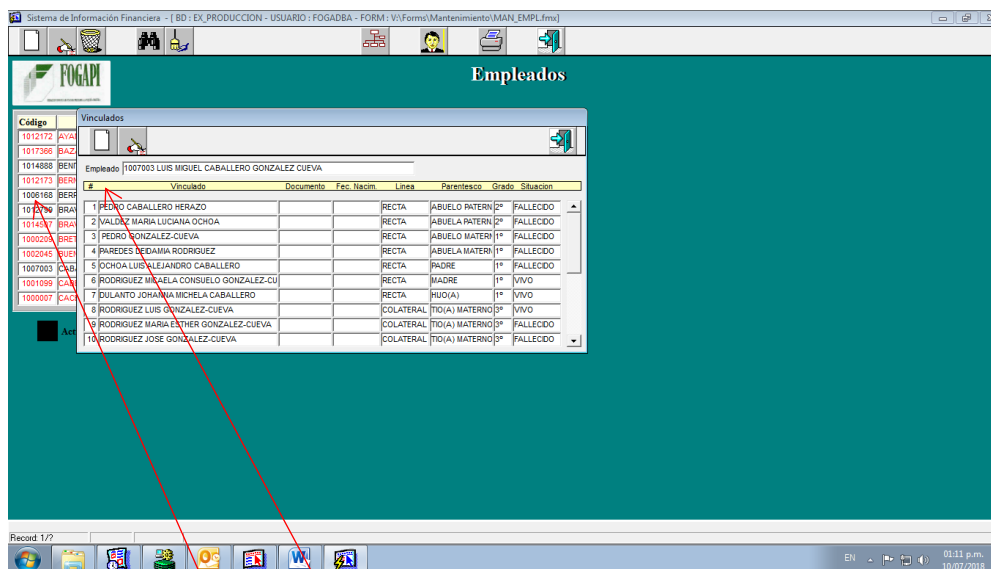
Sistema de Información Financiera - [ BD : EX_PRODUCCION - USUARIO : FOGADBA - FORM : V:\Forms\Mantenimiento\MAN_EMPL.fmx]

FOGAPI

Empleados

Código
1012172 AYA
1017366 BAZ
1014888 BENI
1012173 BERN
1006168 BERR
1012799 BRAV
1014597 BRAV
1000209 BRET
1002045 BUEN
1007003 CABA
1001099 CAB
1000007 CAC

Acc

Vinculados

Empleado 1007003 LUIS MIGUEL CABALLERO GONZALEZ CUEVA

| # | Vinculado | Documento | Fec. Nacim. | Linea | Parentesco | Grado | Situacion |
|---|---|---|---|---|---|---|---|
| 1 | PEDRO CABALLERO HERAZO | | | RECTA | ABUELO PATERN | 2° | FALLECIDO |
| 2 | VALDEZ MARIA LUCIANA OCHOA | | | RECTA | ABUELA PATERN | 2° | FALLECIDO |
| 3 | PEDRO GONZALEZ-CUEVA | | | RECTA | ABUELO MATERN | 1° | FALLECIDO |
| 4 | PAREDES DEIDAMIA RODRIGUEZ | | | RECTA | ABUELA MATERN | 1° | FALLECIDO |
| 5 | OCHOA LUIS ALEJANDRO CABALLERO | | | RECTA | PADRE | 1° | FALLECIDO |
| 6 | RODRIGUEZ MICAELA CONSUELO GONZALEZ-CU | | | RECTA | MADRE | 1° | VIVO |
| 7 | DULANTO JOHANNA MICHELA CABALLERO | | | RECTA | HIJO(A) | 1° | VIVO |
| 8 | RODRIGUEZ LUIS GONZALEZ-CUEVA | | | COLATERAL | TIO(A) MATERNO | 3° | VIVO |
| 9 | RODRIGUEZ MARIA ESTHER GONZALEZ-CUEVA | | | COLATERAL | TIO(A) MATERNO | 3° | FALLECIDO |
| 10 | RODRIGUEZ JOSE GONZALEZ-CUEVA | | | COLATERAL | TIO(A) MATERNO | 3° | FALLECIDO |

Record: 1/?

EN 01:11 p.m. 10/07/2018